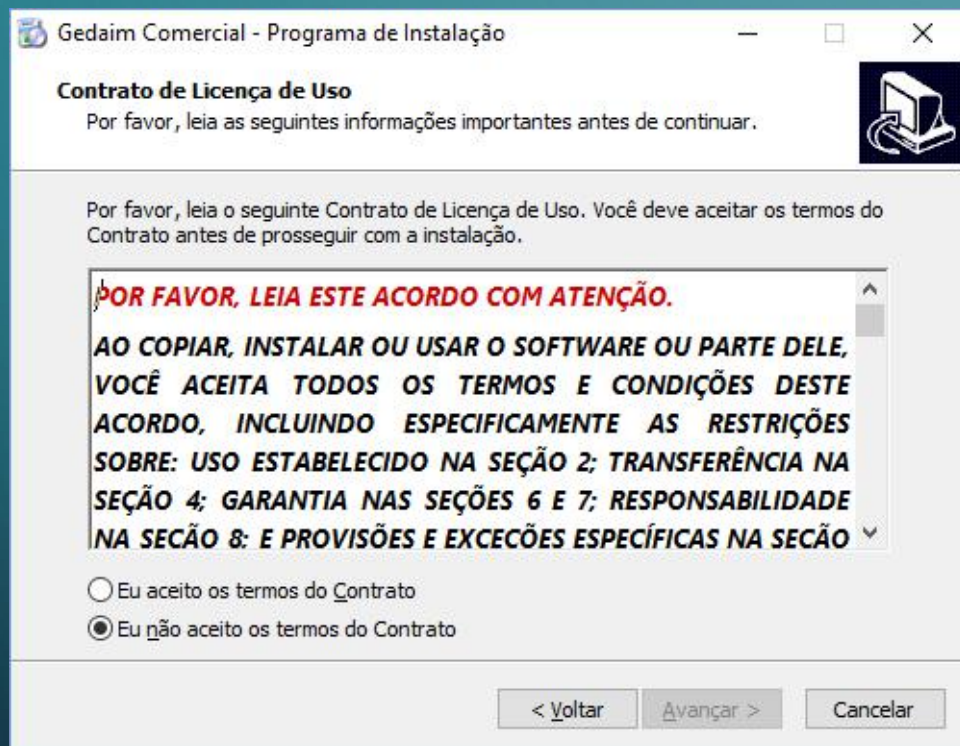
Gedaim Comercial - Programa de Instalação

Contrato de Licença de Uso
Por favor, leia as seguintes informações importantes antes de continuar.

Por favor, leia o seguinte Contrato de Licença de Uso. Você deve aceitar os termos do Contrato antes de prosseguir com a instalação.

POR FAVOR, LEIA ESTE ACORDO COM ATENÇÃO.

AO COPIAR, INSTALAR OU USAR O SOFTWARE OU PARTE DELE, VOCÊ ACEITA TODOS OS TERMOS E CONDIÇÕES DESTE ACORDO, INCLUINDO ESPECIFICAMENTE AS RESTRIÇÕES SOBRE: USO ESTABELECIDO NA SEÇÃO 2; TRANSFERÊNCIA NA SEÇÃO 4; GARANTIA NAS SEÇÕES 6 E 7; RESPONSABILIDADE NA SEÇÃO 8; E PROVISÕES E EXCEÇÕES ESPECÍFICAS NA SEÇÃO

Eu aceito os termos do Contrato
Eu não aceito os termos do Contrato

< Voltar
Avançar >
Cancelar